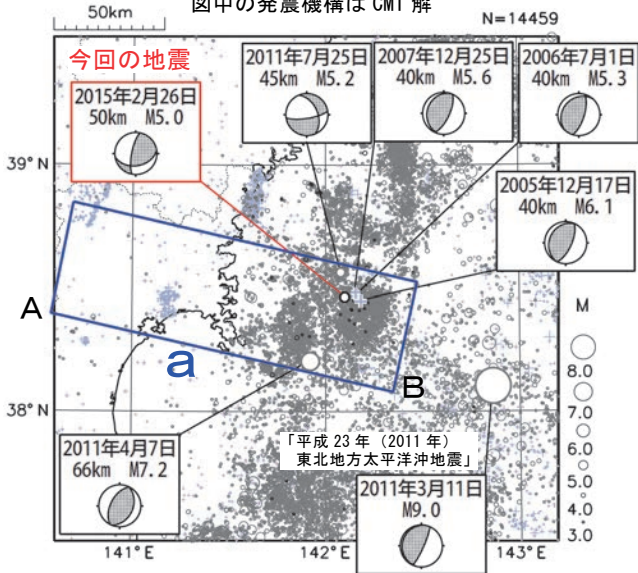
50km

図中の発震機構は CMT 解

N=14459

今回の地震

2015年2月26日
50km M5.0

2011年7月25日
45km M5.2

2007年12月25日
40km M5.6

2006年7月1日
40km M5.3

2005年12月17日
40km M6.1

39° N

A

a

B

38° N

M
8.0
7.0
6.0
5.0
4.0
3.0

2011年4月7日
66km M7.2

「平成 23 年（2011 年）
東北地方太平洋沖地震」

2011年3月11日
M9.0

141° E

142° E

143° E